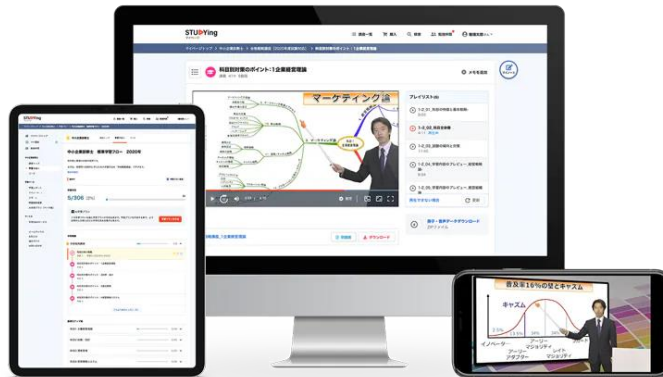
STUDYing

科目別対策のポイント：1企業経営理論

マーケティング論

プレイリスト

メモを追加

中小企業診断士　標準学習フロー　2020年

5/306

普及率16%の壁とキャズム

キャズム

イノベーター

アーリーアダプター

アーリーマジョリティ

レイトマジョリティ